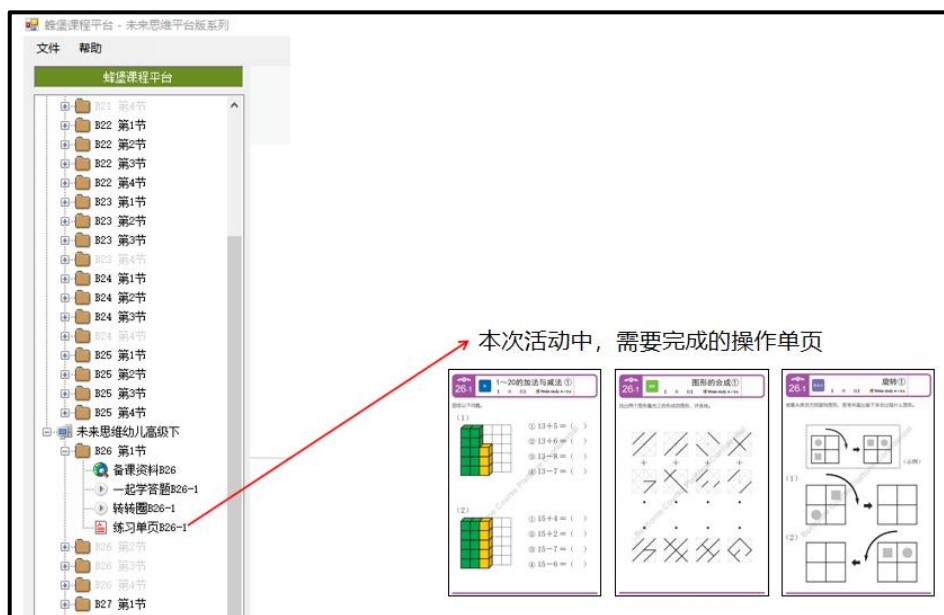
蜂堡课程平台 - 未来思维平台版系列

文件 帮助

蜂堡课程平台

B21 第4节
B22 第1节
B22 第2节
B22 第3节
B22 第4节
B23 第1节
B23 第2节
B23 第3节
B23 第4节
B24 第1节
B24 第2节
B24 第3节
B24 第4节
B25 第1节
B25 第2节
B25 第3节
B25 第4节
未来思维幼儿高级下
B26 第1节
备课资料B26
一起学答题B26-1
转转圈B26-1
练习单页B26-1
B26 第2节
B26 第3节
B26 第4节
B27 第1节

本次活动中，需要完成的操作单页

26-1 1～20的加法与减法①
(1)
① 13+5 = ( )
② 13+6 = ( )
③ 13-8 = ( )
④ 13-7 = ( )
(2)
① 15+4 = ( )
② 15+2 = ( )
③ 15-7 = ( )
④ 15-6 = ( )

26-1 图形的合成①

26-1 旋转①
(1)
(2)